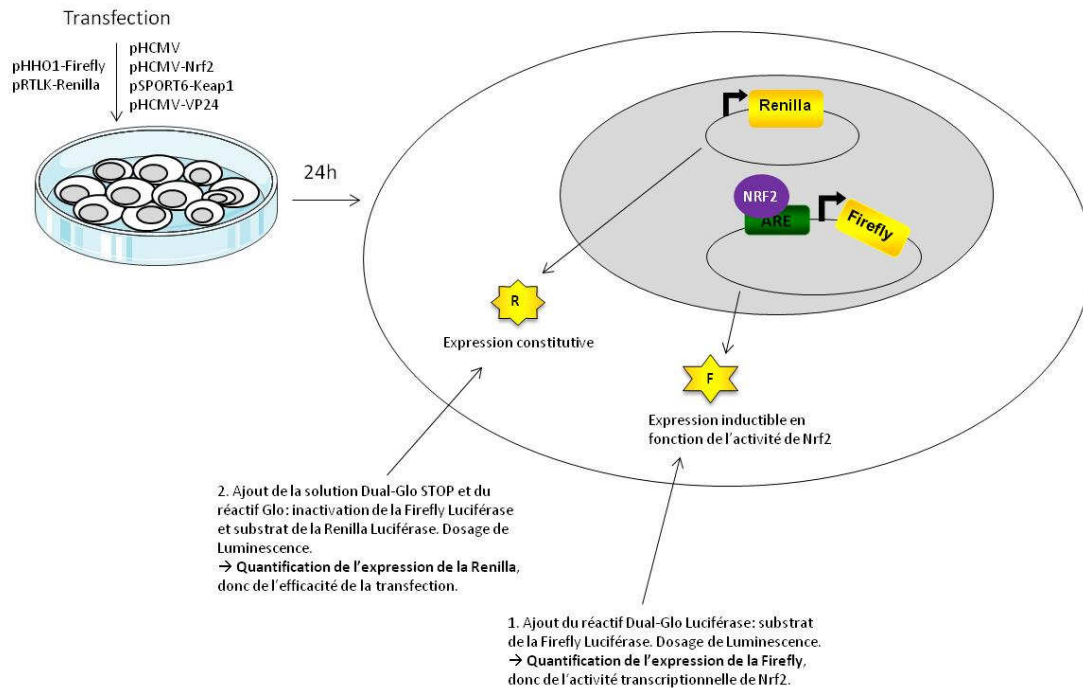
Transfection

pHHO1-Firefly
pRTLK-Renilla

pHCMV
pHCMV-Nrf2
pSPORT6-Keap1
pHCMV-VP24

24h

Renilla

NRF2

ARE

Firefly

R

Expression constitutive

F

Expression inductible en fonction de l'activité de Nrf2

2. Ajout de la solution Dual-Glo STOP et du réactif Glo: inactivation de la Firefly Luciférase et substrat de la Renilla Luciférase. Dosage de Luminescence.
→ Quantification de l'expression de la Renilla, donc de l'efficacité de la transfection.

1. Ajout du réactif Dual-Glo Luciférase: substrat de la Firefly Luciférase. Dosage de Luminescence.
→ Quantification de l'expression de la Firefly, donc de l'activité transcriptionnelle de Nrf2.